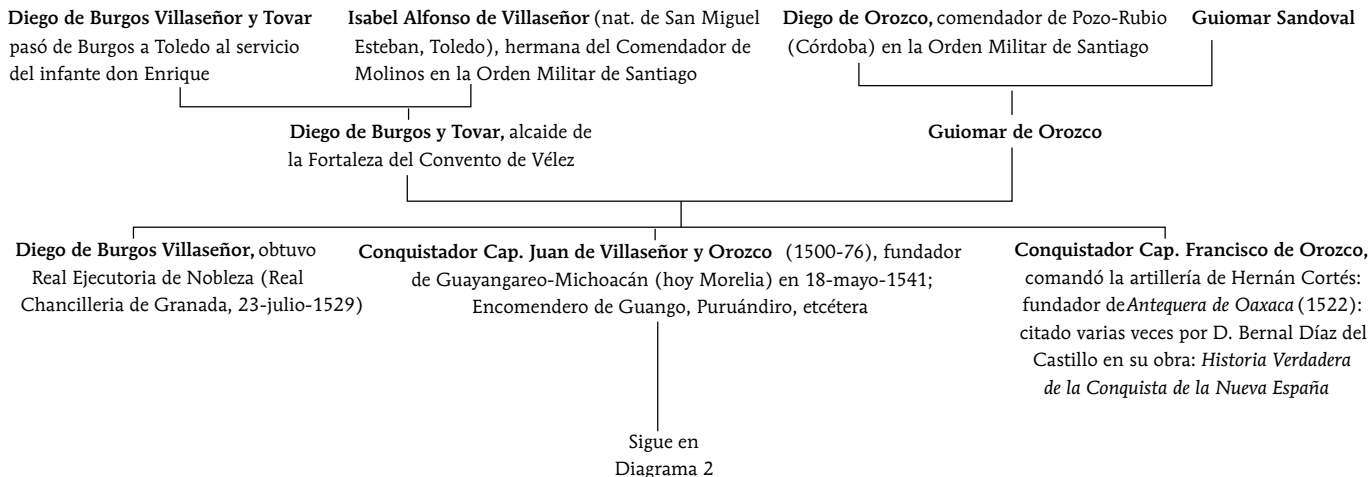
**Diego de Burgos Villaseñor y Tovar** pasó de Burgos a Toledo al servicio del infante don Enrique

**Isabel Alfonso de Villaseñor** (nat. de San Miguel Esteban, Toledo), hermana del Comendador de Molinos en la Orden Militar de Santiago

**Diego de Orozco,** comendador de Pozo-Rubio (Córdoba) en la Orden Militar de Santiago

**Guiomar Sandoval**

**Diego de Burgos y Tovar,** alcaide de la Fortaleza del Convento de Vélez

**Guiomar de Orozco**

**Diego de Burgos Villaseñor,** obtuvo Real Ejecutoria de Nobleza (Real Chancilleria de Granada, 23-julio-1529)

**Conquistador Cap. Juan de Villaseñor y Orozco** (1500-76), fundador de Guayangareo-Michoacán (hoy Morelia) en 18-mayo-1541; Encomendero de Guango, Puruándiro, etcétera

**Conquistador Cap. Francisco de Orozco,** comandó la artillería de Hernán Cortés: fundador de *Antequera de Oaxaca* (1522): citado varias veces por D. Bernal Díaz del Castillo en su obra: *Historia Verdadera de la Conquista de la Nueva España*

Sigue en Diagrama 2